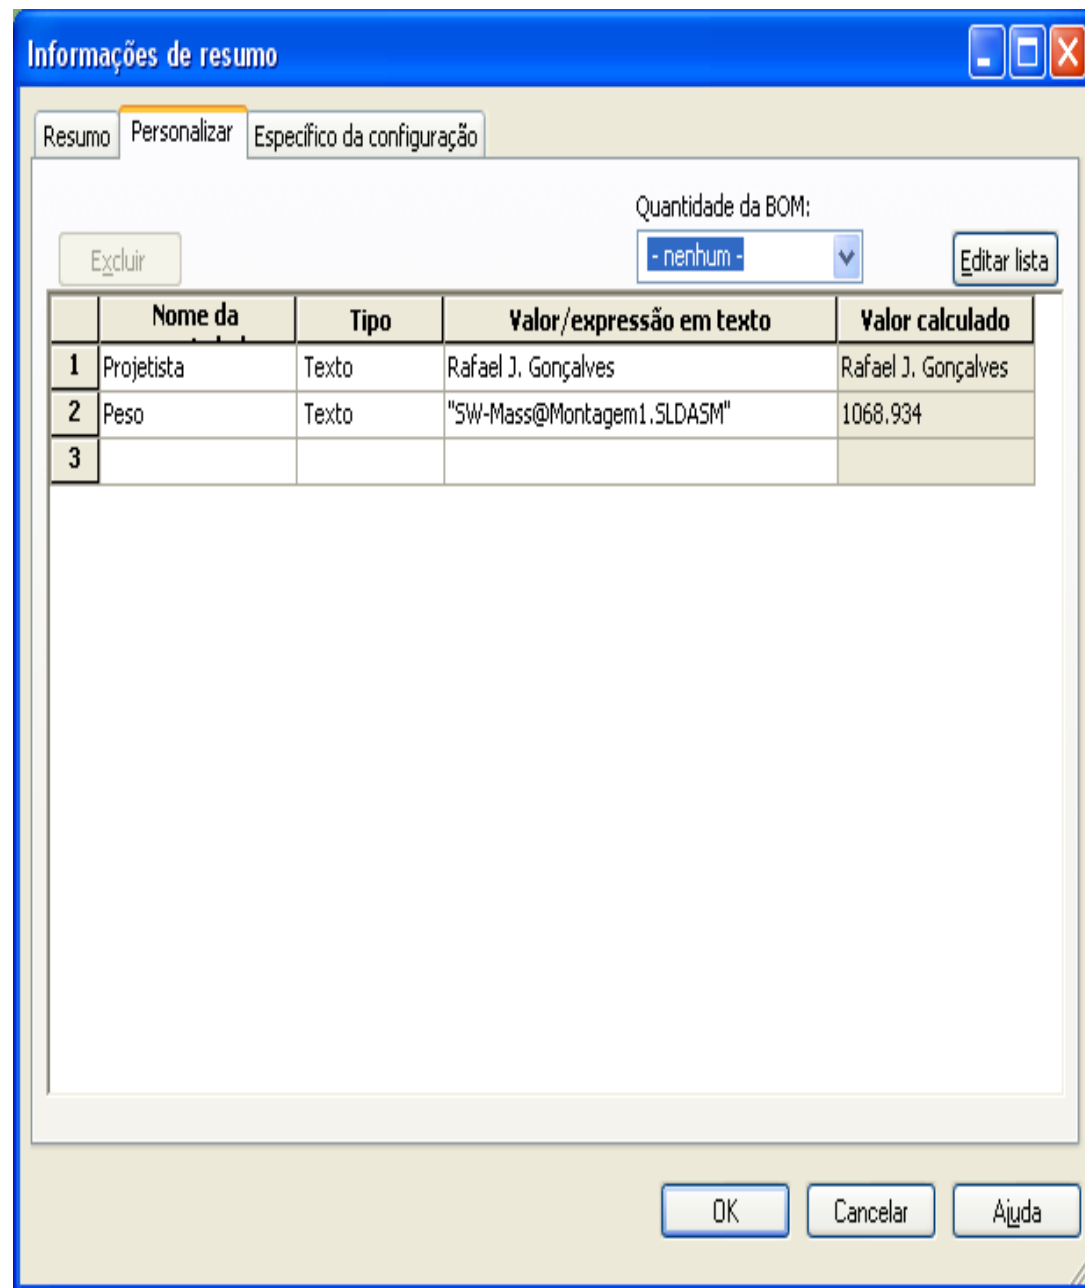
Informações de resumo

Resumo | Personalizar | Específico da configuração

Quantidade da BOM:

Excluir

- nenhum -

Editar lista

| | Nome da | Tipo | Valor/expressão em texto | Valor calculado |
|---|---|---|---|---|
| 1 | Projetista | Texto | Rafael J. Gonçalves | Rafael J. Gonçalves |
| 2 | Peso | Texto | "SW-Mass@Montagem1.SLDASM" | 1068.934 |
| 3 | | | | |

OK | Cancelar | Ajuda